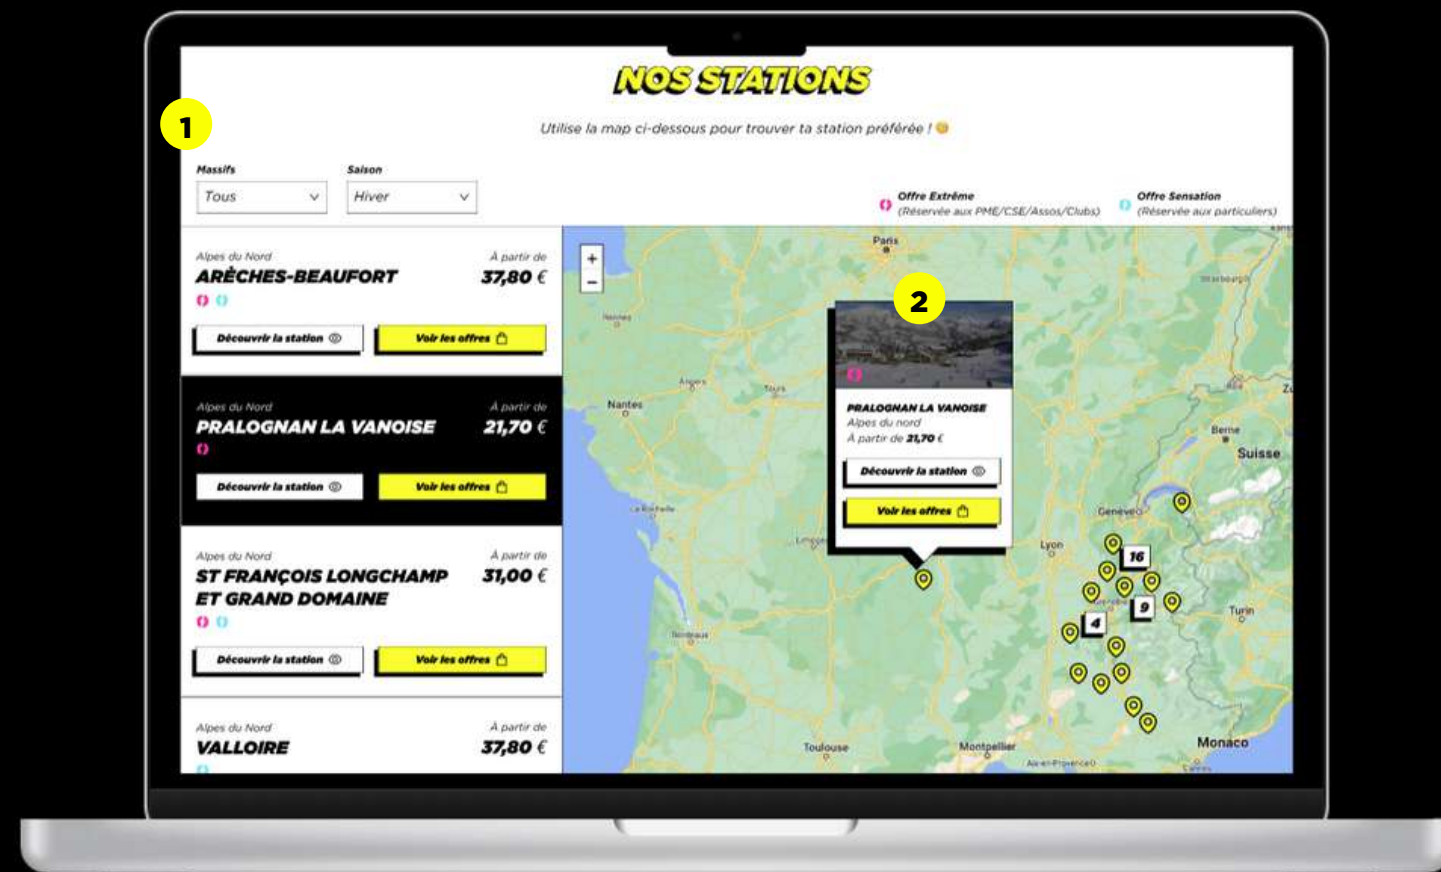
NOS STATIONS

1

Utilise la map ci-dessous pour trouver ta station préférée !

Massifs
Tous

Saison
Hiver

Offre Extrême
(Réservée aux PME/CSE/Assos/Clubs)

Offre Sensation
(Réservée aux particuliers)

Alpes du Nord
ARÈCHES-BEAUFORT
À partir de
37,80 €
Découvrir la station
Voir les offres

Alpes du Nord
PRALOGNAN LA VANOISE
À partir de
21,70 €
Découvrir la station
Voir les offres

Alpes du Nord
ST FRANÇOIS LONGCHAMP ET GRAND DOMAINE
À partir de
31,00 €
Découvrir la station
Voir les offres

Alpes du Nord
VALLOIRE
À partir de
37,80 €

+
−

2

PRALOGNAN LA VANOISE
Alpes du nord
À partir de 21,70 €
Découvrir la station
Voir les offres

Paris
Nantes
Angers
Tours
La Rochelle
Limoges
Bordeaux
Toulouse
Montpellier
Lyon
Genève
Berne
Suisse
Strasbourg
Turin
Monaco
Aix-en-Provence
16
9
4